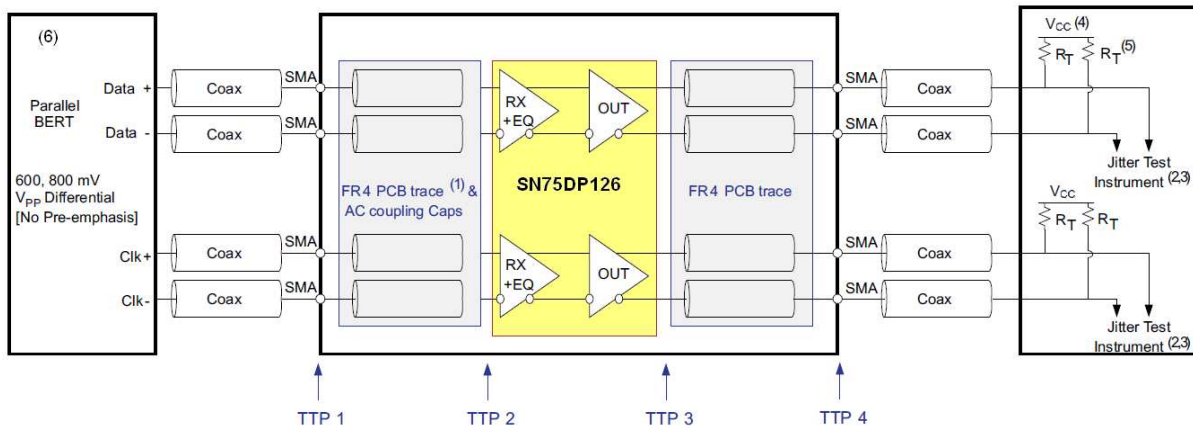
(6)

Parallel BERT

600, 800 mV $V_{PP}$ Differential [No Pre-emphasis]

Data +
Data -
Clk+
Clk-

Coax
Coax
Coax
Coax

SMA
SMA
SMA
SMA

FR4 PCB trace $^{(1)}$ & AC coupling Caps

RX +EQ
OUT
RX +EQ
OUT

SN75DP126

FR4 PCB trace

SMA
SMA
SMA
SMA

Coax
Coax
Coax
Coax

$V_{CC}$ (4)
$R_T$ $R_T^{(5)}$

Jitter Test Instrument $^{(2,3)}$

$V_{CC}$
$R_T$ $R_T$

Jitter Test Instrument $^{(2,3)}$

TTP 1
TTP 2
TTP 3
TTP 4